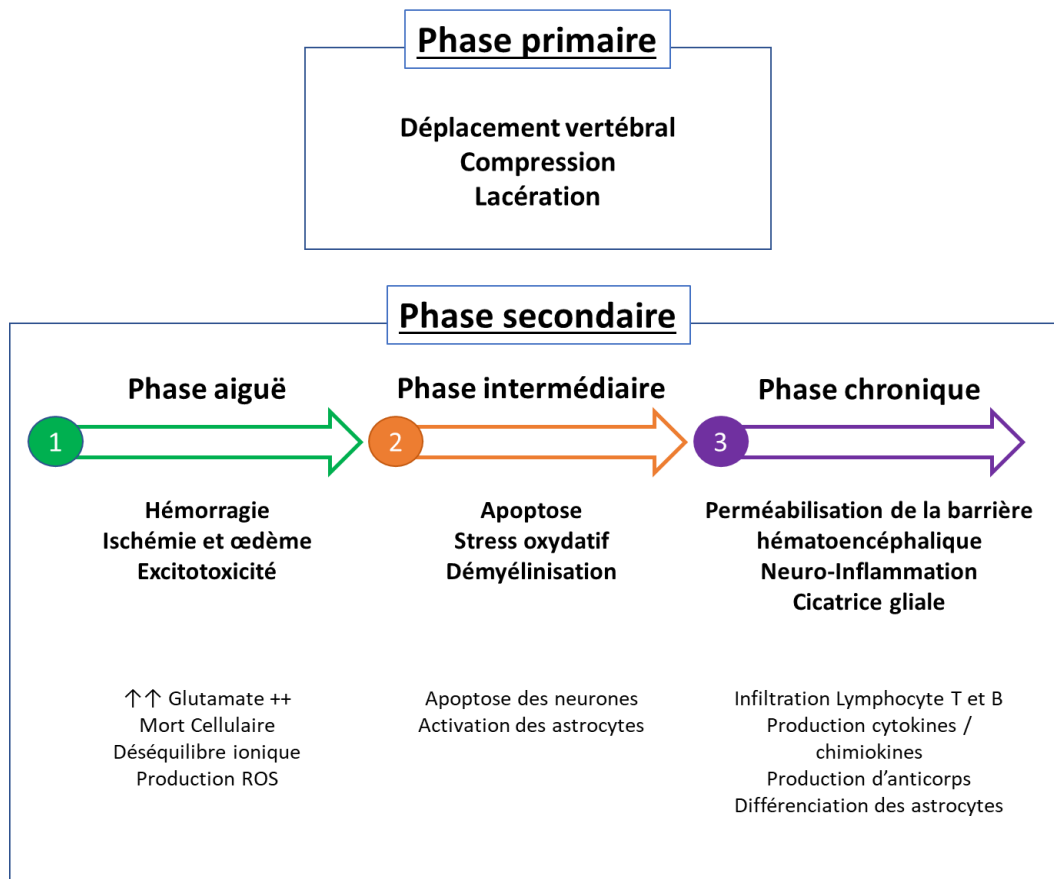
Phase primaire

Déplacement vertébral
Compression
Lacération

Phase secondaire

1 Phase aiguë

Hémorragie
Ischémie et œdème
Excitotoxicité

↑↑ Glutamate ++
Mort Cellulaire
Déséquilibre ionique
Production ROS

2 Phase intermédiaire

Apoptose
Stress oxydatif
Démyélinisation

Apoptose des neurones
Activation des astrocytes

3 Phase chronique

Perméabilisation de la barrière hématoencéphalique
Neuro-Inflammation
Cicatrice gliale

Infiltration Lymphocyte T et B
Production cytokines / chimiokines
Production d'anticorps
Différenciation des astrocytes